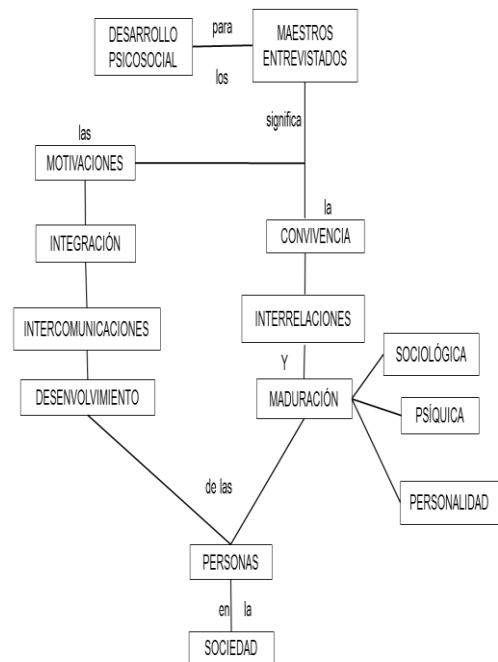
DESARROLLO PSICOSOCIAL

para

los

MAESTROS ENTREVISTADOS

significa

las

MOTIVACIONES

la

CONVIVENCIA

INTEGRACIÓN

INTERCOMUNICACIONES

INTERRELACIONES

Y

DESENVOLVIMIENTO

MADURACIÓN

SOCIOLÓGICA

PSÍQUICA

PERSONALIDAD

de las

PERSONAS

en la

SOCIEDAD